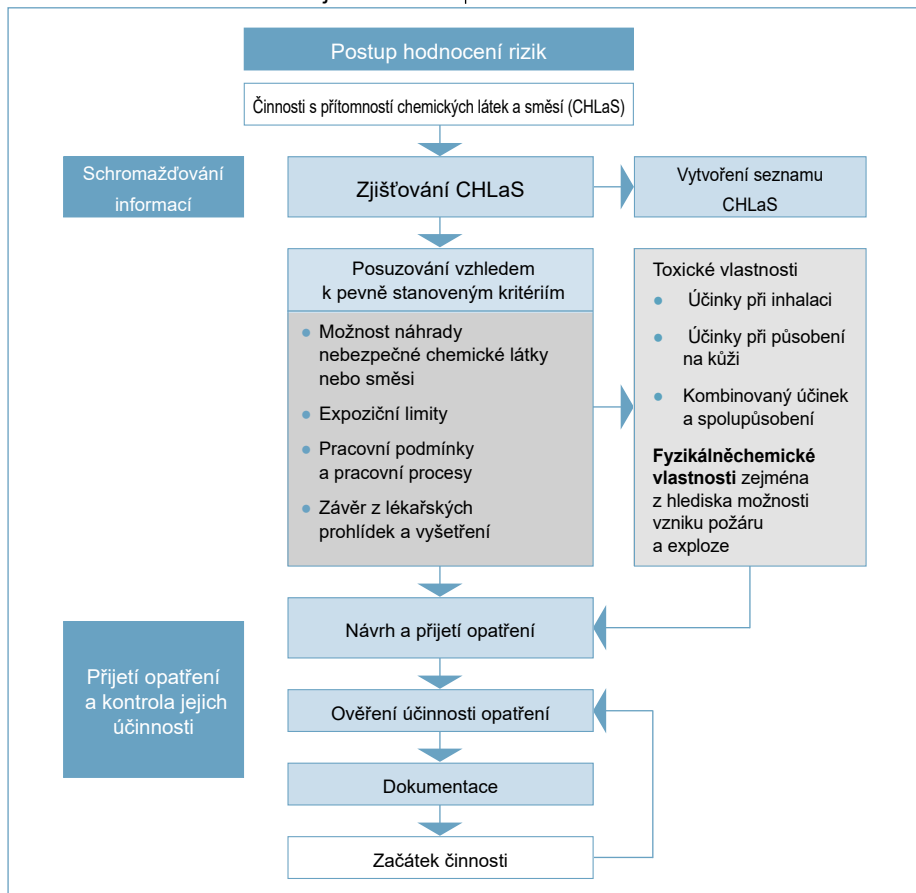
Postup hodnocení rizik

Činnosti s přítomností chemických látek a směsí (CHLaS)

Schromažďování informací

Zjišťování CHLaS

Vytvoření seznamu CHLaS

Posuzování vzhledem k pevně stanoveným kritériím

- Možnost náhrady nebezpečné chemické látky nebo směsi
- Expoziční limity
- Pracovní podmínky a pracovní procesy
- Závěr z lékařských prohlídek a vyšetření

Toxické vlastnosti

- Účinky při inhalaci
- Účinky při působení na kůži
- Kombinovaný účinek a spolupůsobení

**Fyzikálněchemické vlastnosti** zejména z hlediska možnosti vzniku požáru a exploze

Přijetí opatření a kontrola jejich účinnosti

Návrh a přijetí opatření

Ověření účinnosti opatření

Dokumentace

Začátek činnosti